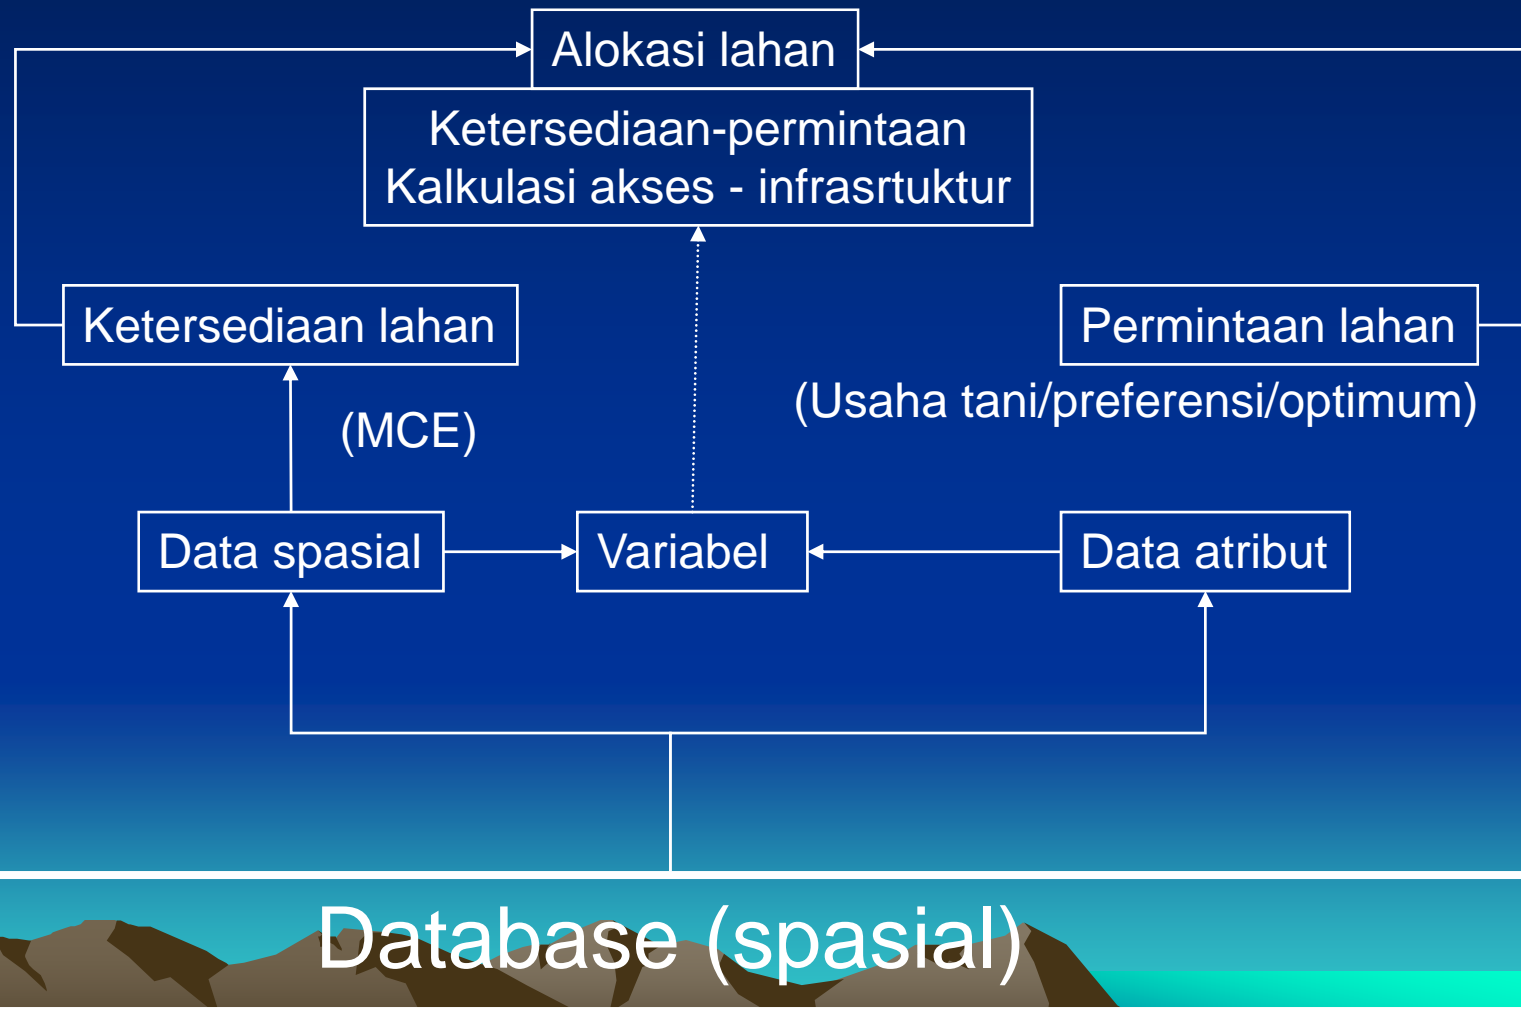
Alokasi lahan

Ketersediaan-permintaan
Kalkulasi akses - infrasrtuktur

Ketersediaan lahan

Permintaan lahan

(Usaha tani/preferensi/optimum)

(MCE)

Data spasial

Variabel

Data atribut

Database (spasial)